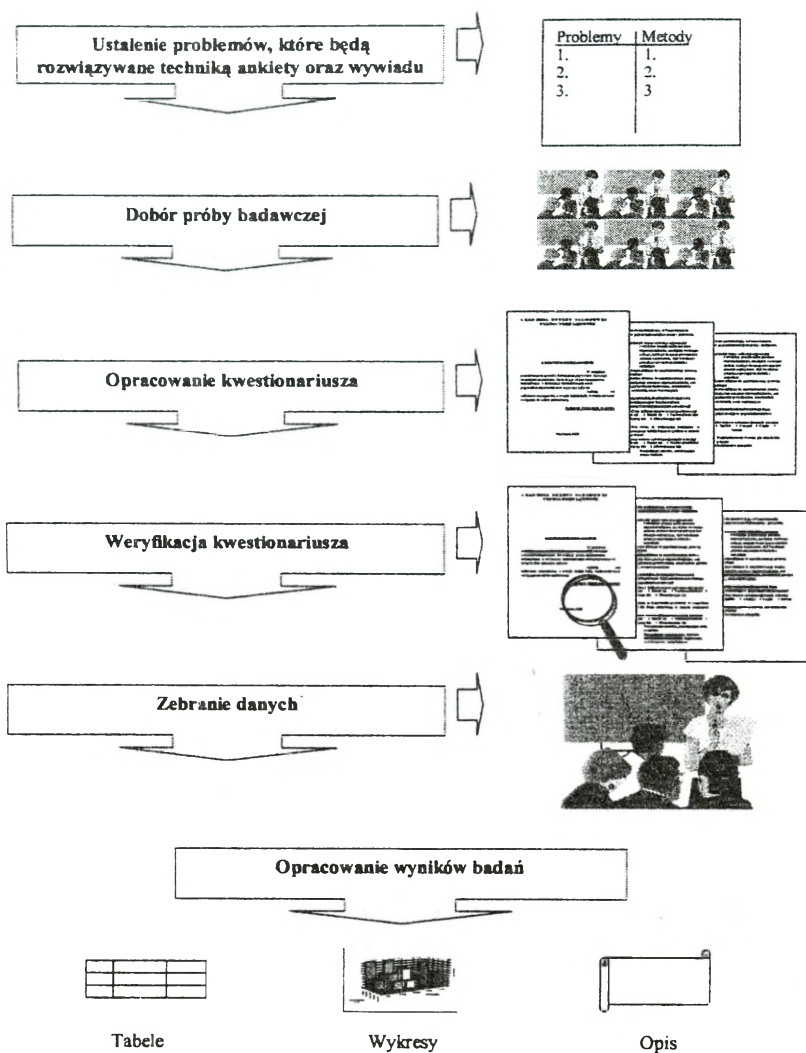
Ustalenie problemów, które będą rozwiązywane techniką ankiety oraz wywiadu

| Problemy | Metody |
|---|---|
| 1. | 1. |
| 2. | 2. |
| 3. | 3 |

Dobór próby badawczej

Opracowanie kwestionariusza

Weryfikacja kwestionariusza

Zebranie danych

Opracowanie wyników badań

Tabele

Wykresy

Opis